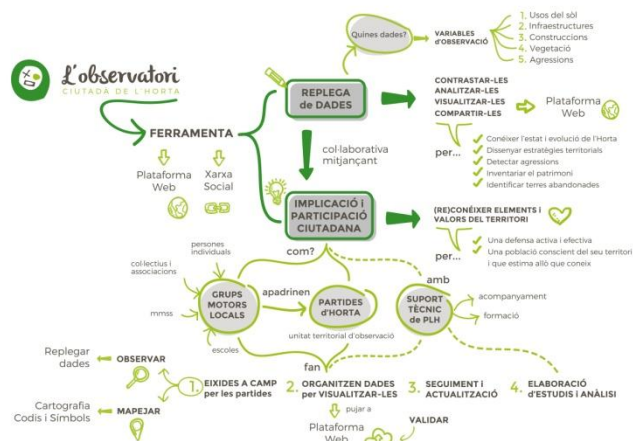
L'observatori
CIUTADÀ DE L'HORTA

FERRAMENTA

Plataforma Web

Xarxa Social

REPLEGA DE DADES

Quines dades?

VARIABLES D'OBSERVACIÓ

1. Usos del sòl
2. Infraestructures
3. Construccions
4. Vegetació
5. Agressions

CONTRASTAR-LES
ANALITZAR-LES
VISUALITZAR-LES
COMPARTIR-LES

Plataforma Web

per...

Conéixer l'estat i evolució de l'Horta
Dissenyar estratègies territorals
Detectar agressions
Inventariar el patrimoni
Identificar terres abandonades

col·laborativa mitjançant

IMPLICACIÓ I PARTICIPACIÓ CIUTADANA

(RE)CONÉIXER ELEMENTS I VALORS DEL TERRITORI

per...

Una defensa activa i efectiva
Una població conscient del seu territori i que estima allò que coneix

com?

persones individuals

col·lectius i associacions

mmss

escoles

GRUPS MOTORS LOCALS

apadrinen

PARTIDES D'HORTA

unitat territorial d'observació

amb

SUPORT TÈCNIC de PLH

acompanyament

formació

fan

Replegar dades

OBSERVAR

Cartografia Codis i Símbols

MAPEJAR

1. EIXIDES A CAMP per les partides

2. ORGANITZEN DADES per VISUALITZAR-LES

pujar a

Plataforma Web

VALIDAR

3. SEGUIMENT I ACTUALITZACIÓ

4. ELABORACIÓ D'ESTUDIS I ANÀLISI